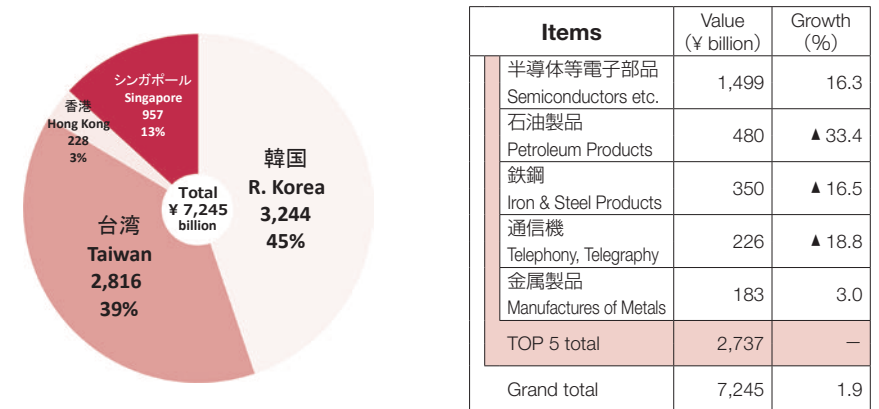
シンガポール
Singapore
957
13%

香港
Hong Kong
228
3%

韓国
R. Korea
3,244
45%

Total
¥ 7,245
billion

台湾
Taiwan
2,816
39%

| Items | Value (¥ billion) | Growth (%) |
|---|---|---|
| 半導体等電子部品 Semiconductors etc. | 1,499 | 16.3 |
| 石油製品 Petroleum Products | 480 | ▲33.4 |
| 鉄鋼 Iron & Steel Products | 350 | ▲16.5 |
| 通信機 Telephony, Telegraphy | 226 | ▲18.8 |
| 金属製品 Manufactures of Metals | 183 | 3.0 |
| TOP 5 total | 2,737 | — |
| Grand total | 7,245 | 1.9 |